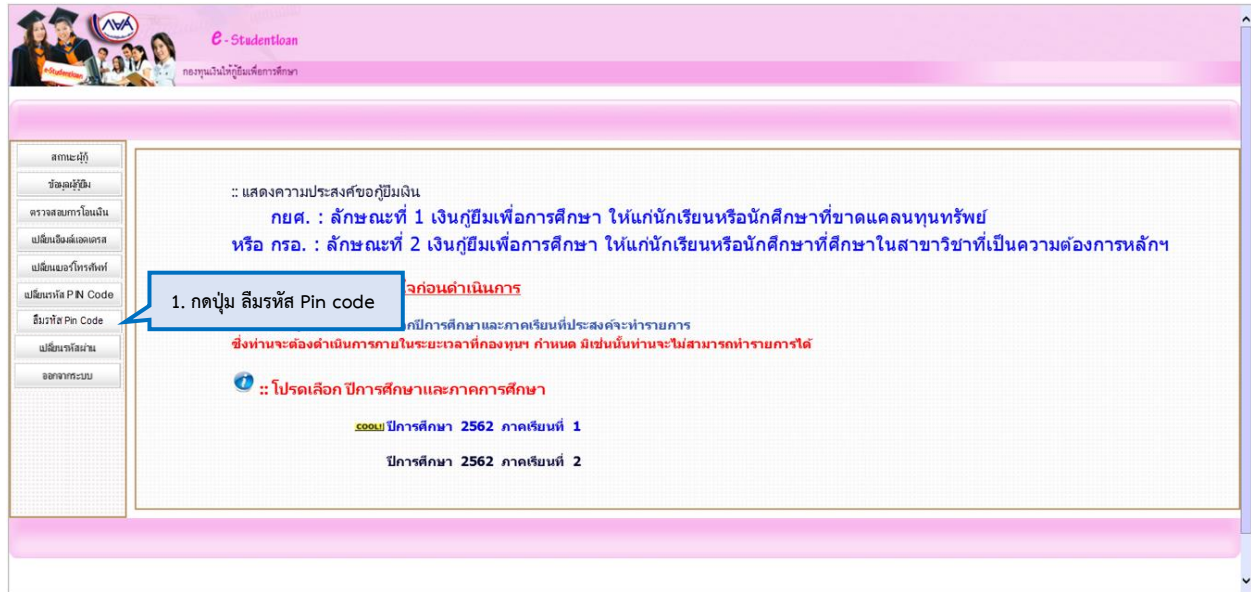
e-Studentloan
กองทุนเงินให้กู้ยืมเพื่อการศึกษา

สถานะผู้กู้
ข้อมูลผู้กู้ยืม
ตรวจสอบการโอนเงิน
เปลี่ยนอีเมล์แอดเดรส
เปลี่ยนเบอร์โทรศัพท์
เปลี่ยนรหัส PIN Code
ลืมรหัส Pin Code
เปลี่ยนรหัสผ่าน
ออกจากระบบ

1. กดปุ่ม ลืมรหัส Pin code

:: แสดงความประสงค์ขอกู้ยืมเงิน
กยศ. : ลักษณะที่ 1 เงินกู้ยืมเพื่อการศึกษา ให้แก่นักเรียนหรือนักศึกษาที่ขาดแคลนทุนทรัพย์
หรือ กรอ. : ลักษณะที่ 2 เงินกู้ยืมเพื่อการศึกษา ให้แก่นักเรียนหรือนักศึกษาที่ศึกษาในสาขาวิชาที่เป็นความต้องการหลักฯ

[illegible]จก่อนดำเนินการ

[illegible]กปีการศึกษาและภาคเรียนที่ประสงค์จะทำรายการ
ซึ่งท่านจะต้องดำเนินการภายในระยะเวลาที่กองทุนฯ กำหนด มิเช่นนั้นท่านจะไม่สามารถทำรายการได้

:: โปรดเลือก ปีการศึกษาและภาคการศึกษา

COOL! ปีการศึกษา 2562 ภาคเรียนที่ 1

ปีการศึกษา 2562 ภาคเรียนที่ 2